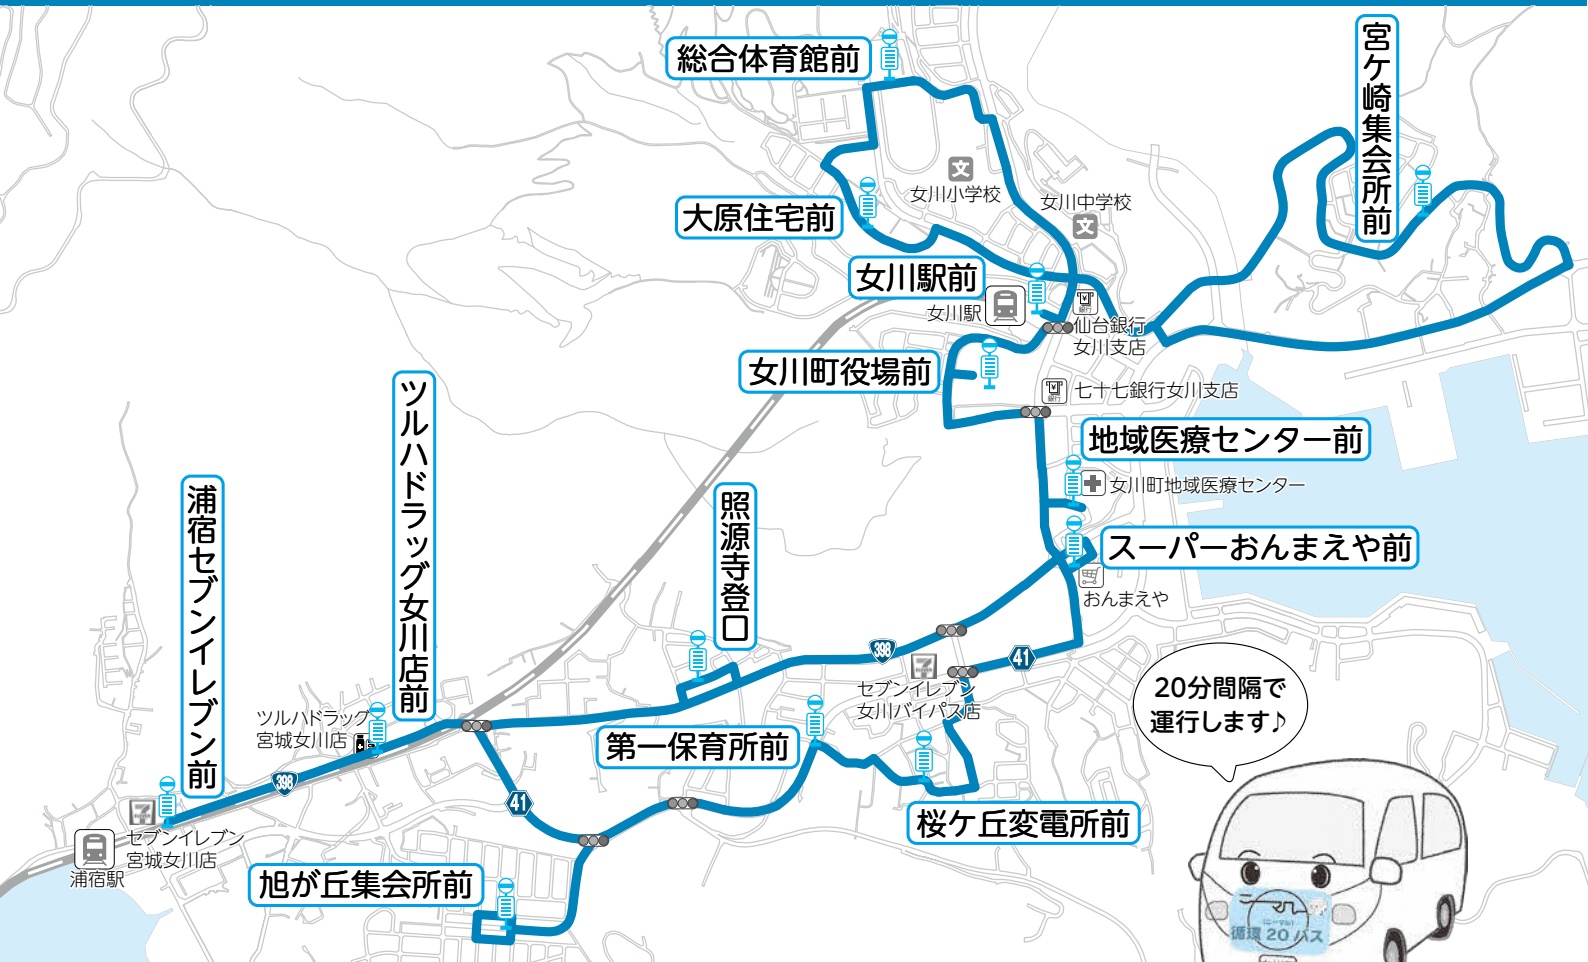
総合体育館前

宮ケ崎集会所前

大原住宅前

女川小学校

女川中学校

女川駅前

女川駅

仙台銀行女川支店

女川町役場前

七十七銀行女川支店

地域医療センター前

女川町地域医療センター

ツルハドラッグ女川店前

照源寺登口

スーパーおんまえや前

おんまえや

浦宿セブンイレブン前

398

41

セブンイレブン女川バイパス店

20分間隔で運行します♪

ツルハドラッグ宮城女川店

第一保育所前

398

41

セブンイレブン宮城女川店

浦宿駅

旭が丘集会所前

桜ケ丘変電所前

循環20バス